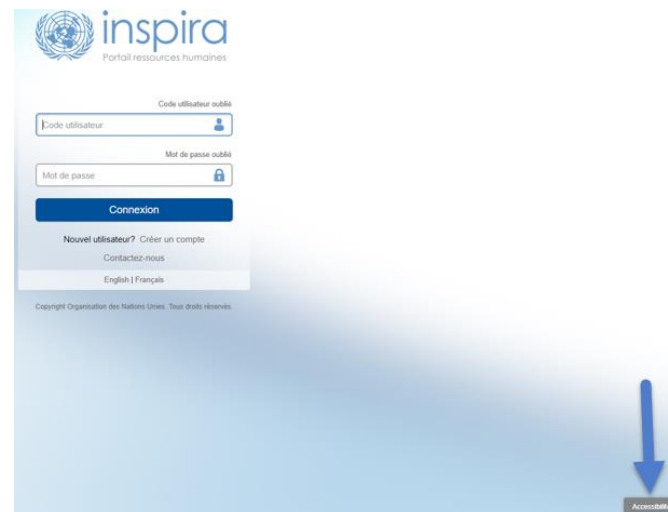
inspira
Portail ressources humaines

Code utilisateur oublié

Code utilisateur

Mot de passe oublié

Mot de passe

Connexion

Nouvel utilisateur? Créer un compte

Contactez-nous

English | Français

Copyright Organisation des Nations Unies. Tous droits réservés.

Accessibili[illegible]